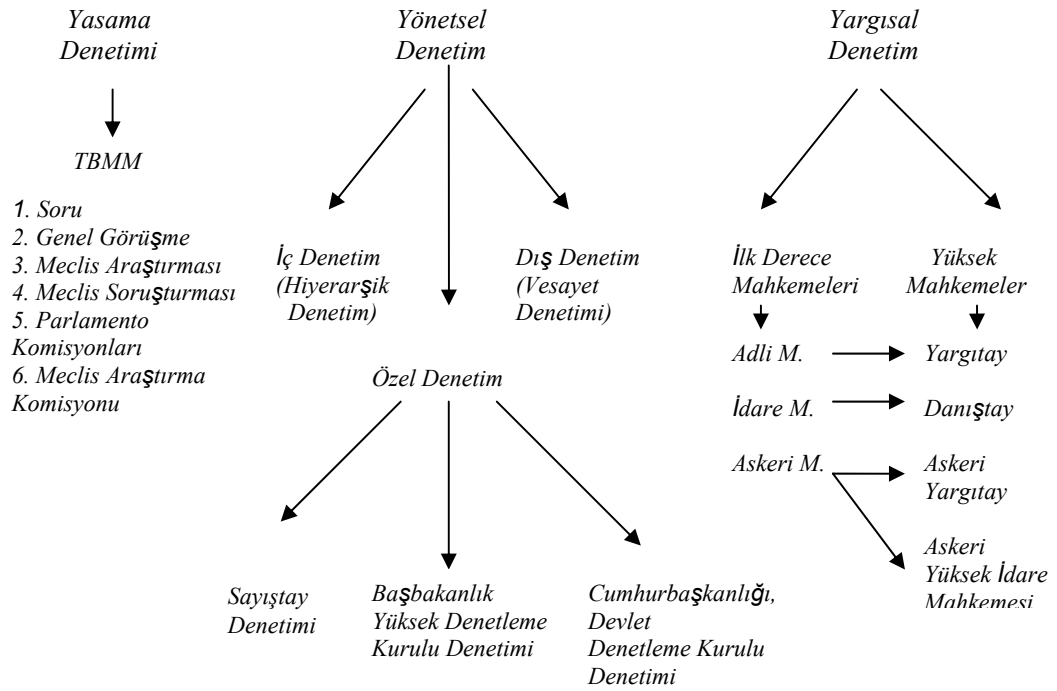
Yasama Denetimi

TBMM

1. Soru
2. Genel Görüşme
3. Meclis Araştırması
4. Meclis Soruşturması
5. Parlamento Komisyonları
6. Meclis Araştırma Komisyonu

Yönetsel Denetim

İç Denetim (Hiyerarşik Denetim)

Dış Denetim (Vesayet Denetimi)

Özel Denetim

Sayıştay Denetimi

Başbakanlık Yüksek Denetleme Kurulu Denetimi

Cumhurbaşkanlığı, Devlet Denetleme Kurulu Denetimi

Yargısal Denetim

İlk Derece Mahkemeleri

Yüksek Mahkemeler

Adli M.

Yargıtay

İdare M.

Danıştay

Askeri M.

Askeri Yargıtay

Askeri Yüksek İdare Mahkemesi